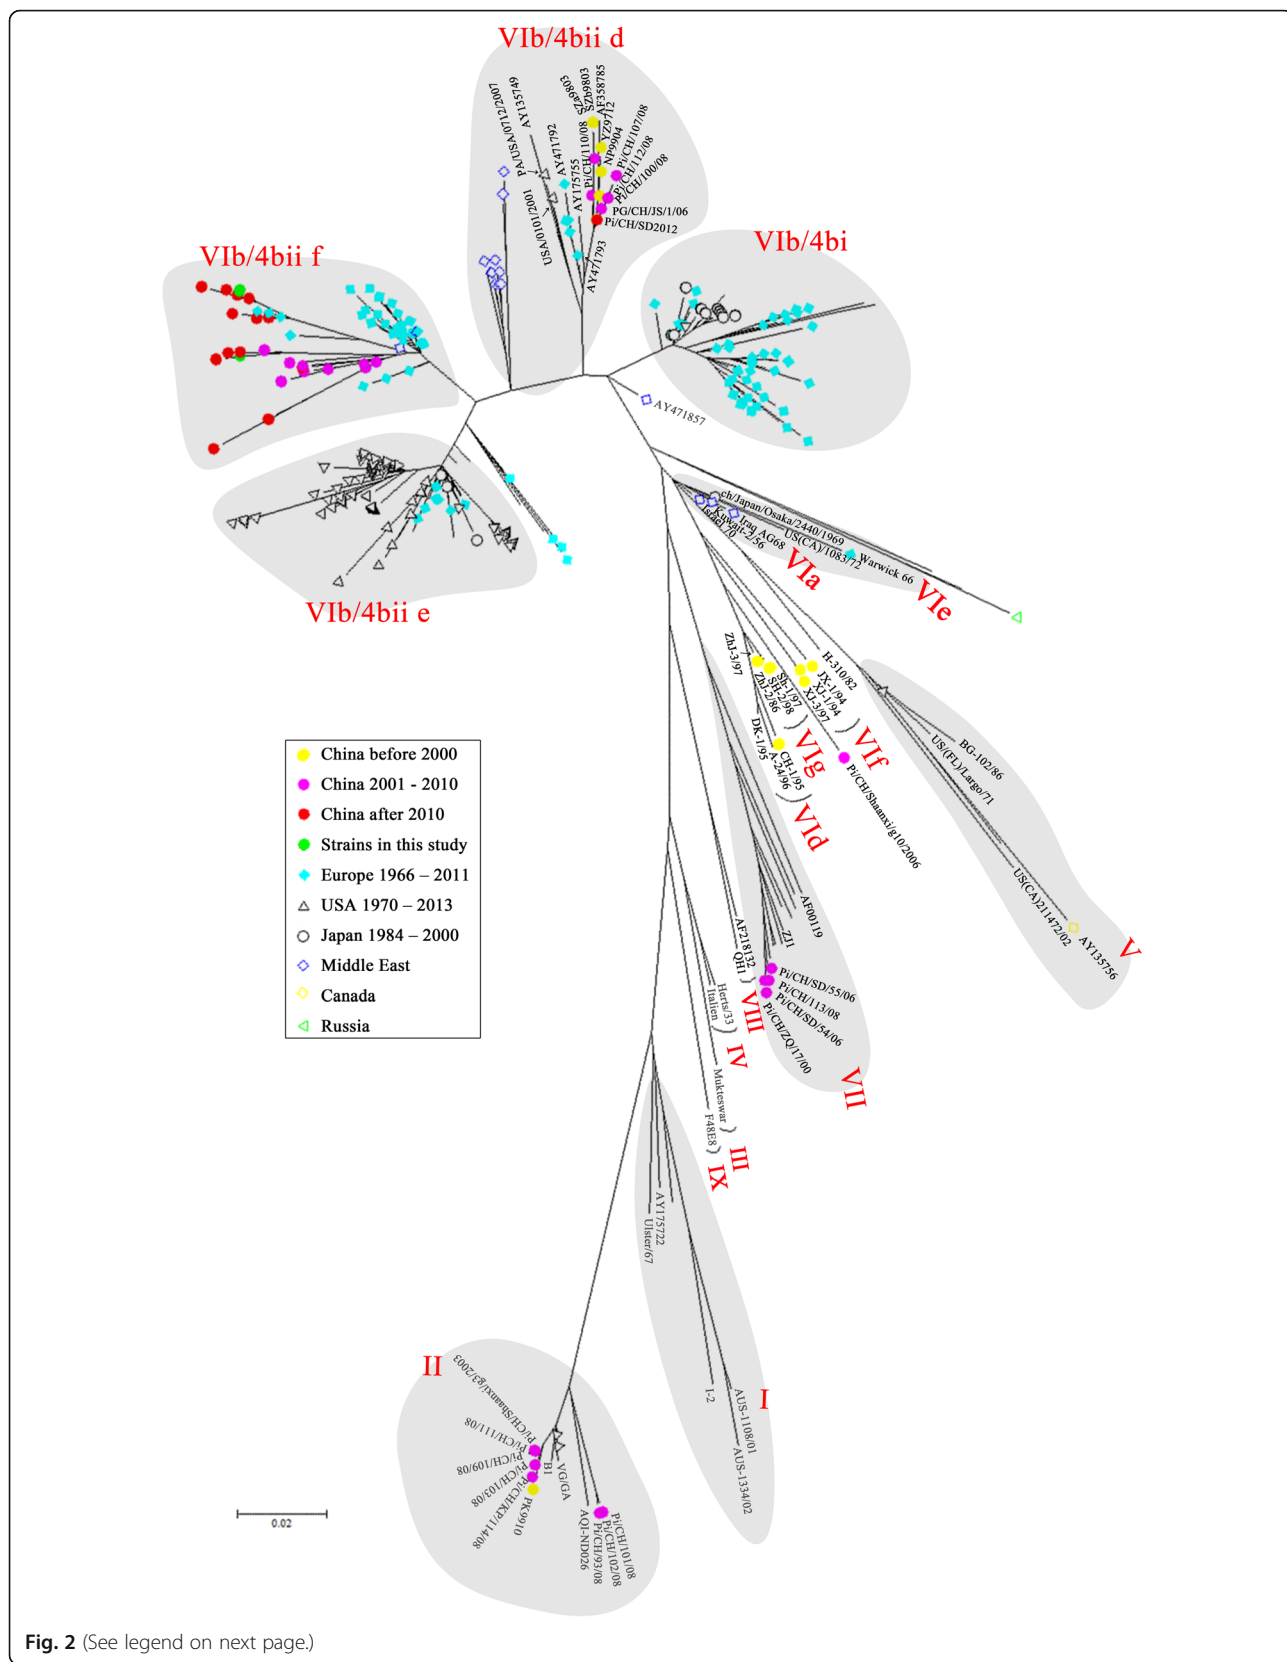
VIb/4bii d

PA/USA/0712/2007
AY135749
USA/0101/2001
AY471792
AY175755
AY471793
AF389803
GZ09803
AF358785
Pi/CH/110/08
NP9904
YZ9712
Pi/CH/107/08
Pi/CH/112/08
Pi/CH/100/08
PG/CH/JS/1/06
Pi/CH/SD2012

VIb/4bii f

VIb/4bi

AY471857

VIb/4bii e

ch/Japan/Osaka/2440/1969
Iraq AG68
Kuwait-2/56
Israel/70
US(CA)/1083/72
Warwick 66
VIa
VIe

ZhJ-3/97
SH-1/97
SH-2/98
ZhJ-2/86
H-310/82
JX-1/94
XJ-1/94
XJ-3/97
DK-1/95
CH-1/95
A-24/96
VIg
VIf
VId
Pi/CH/Shanxi/g10/2006

BG-102/86
US(FL)/Largo/71
US(CA)211472/02
AY135756
V

China before 2000
China 2001 - 2010
China after 2010
Strains in this study
Europe 1966 – 2011
USA 1970 – 2013
Japan 1984 – 2000
Middle East
Canada
Russia

AF00119
ZJ1
AF218132
QH1
Pi/CH/SD/55/06
Pi/CH/113/08
Pi/CH/SD/54/06
Pi/CH/ZQ/17/00
VIII
Herts/33
Italien
IV
VII
Mukteswar
F48E8
III
IX

AY175722
Ulster/67

II
Pi/CH/Shaanxi/g3/2003
Pi/CH/111/08
Pi/CH/109/08
Pi/CH/103/08
Pi/CH/KP/114/08
PK9910
B1
VG/GA
AOI-ND026
Pi/CH/101/08
Pi/CH/102/08
Pi/CH/93/08

I-2
AUS-1108/01
AUS-1334/02
I

0.02

Fig. 2 (See legend on next page.)